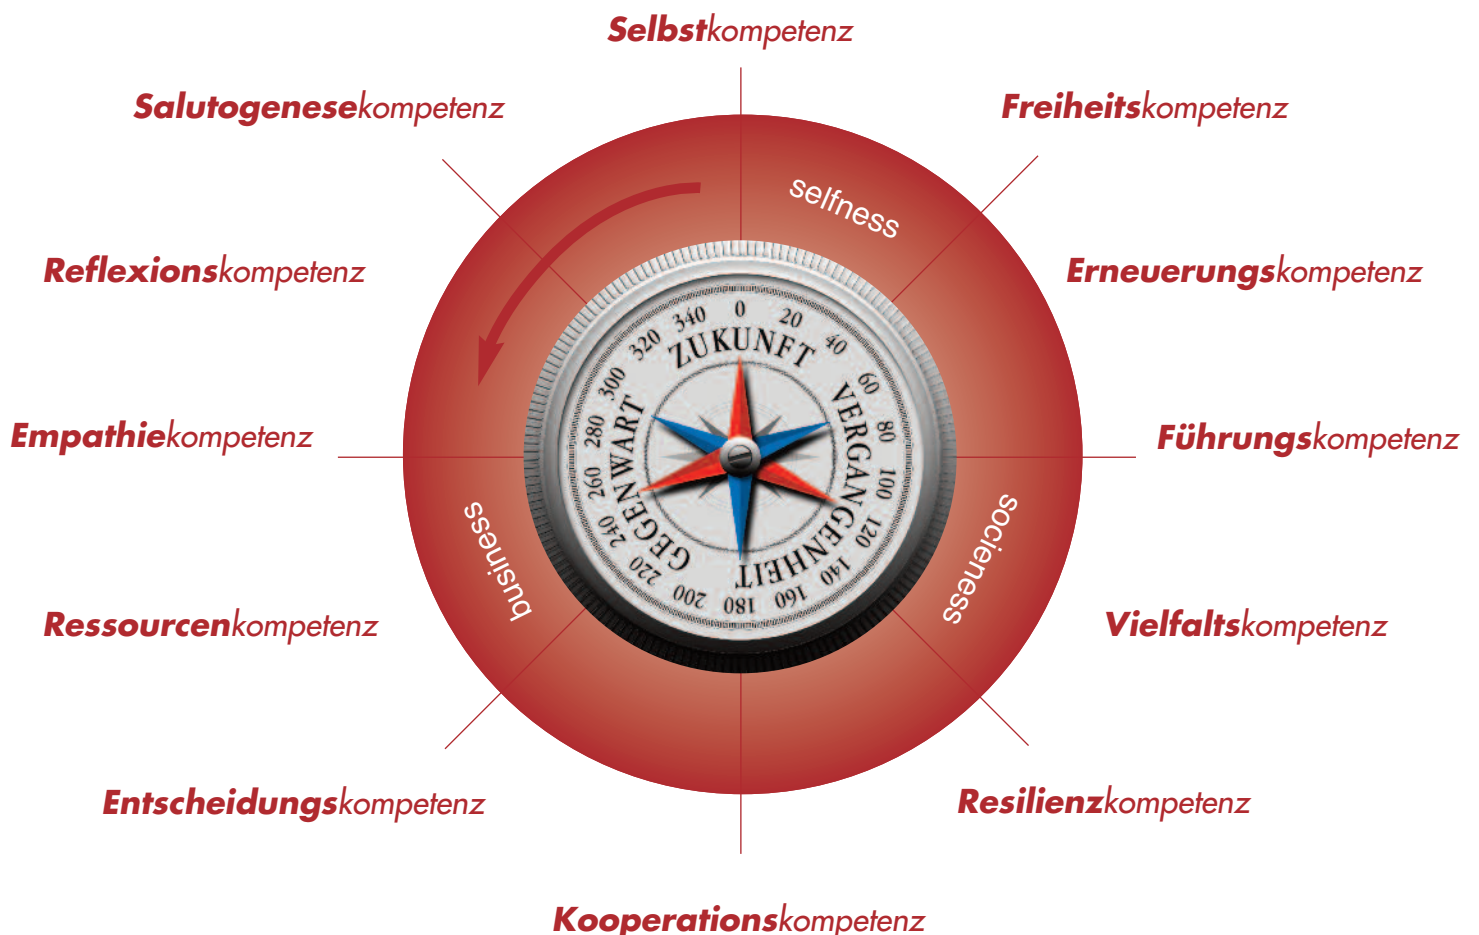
Selbstkompetenz

Salutogenesekompetenz

Freiheitskompetenz

selfness

Reflexionskompetenz

Erneuerungskompetenz

0 20 40 60 80 100 120 140 160 180 200 220 240 260 280 300 320 340

ZUKUNFT

VERGANGENHEIT

GEGENWART

Empathiekompetenz

Führungskompetenz

business

socieness

Ressourcenkompetenz

Vielfaltskompetenz

Entscheidungskompetenz

Resilienzkompetenz

Kooperationskompetenz